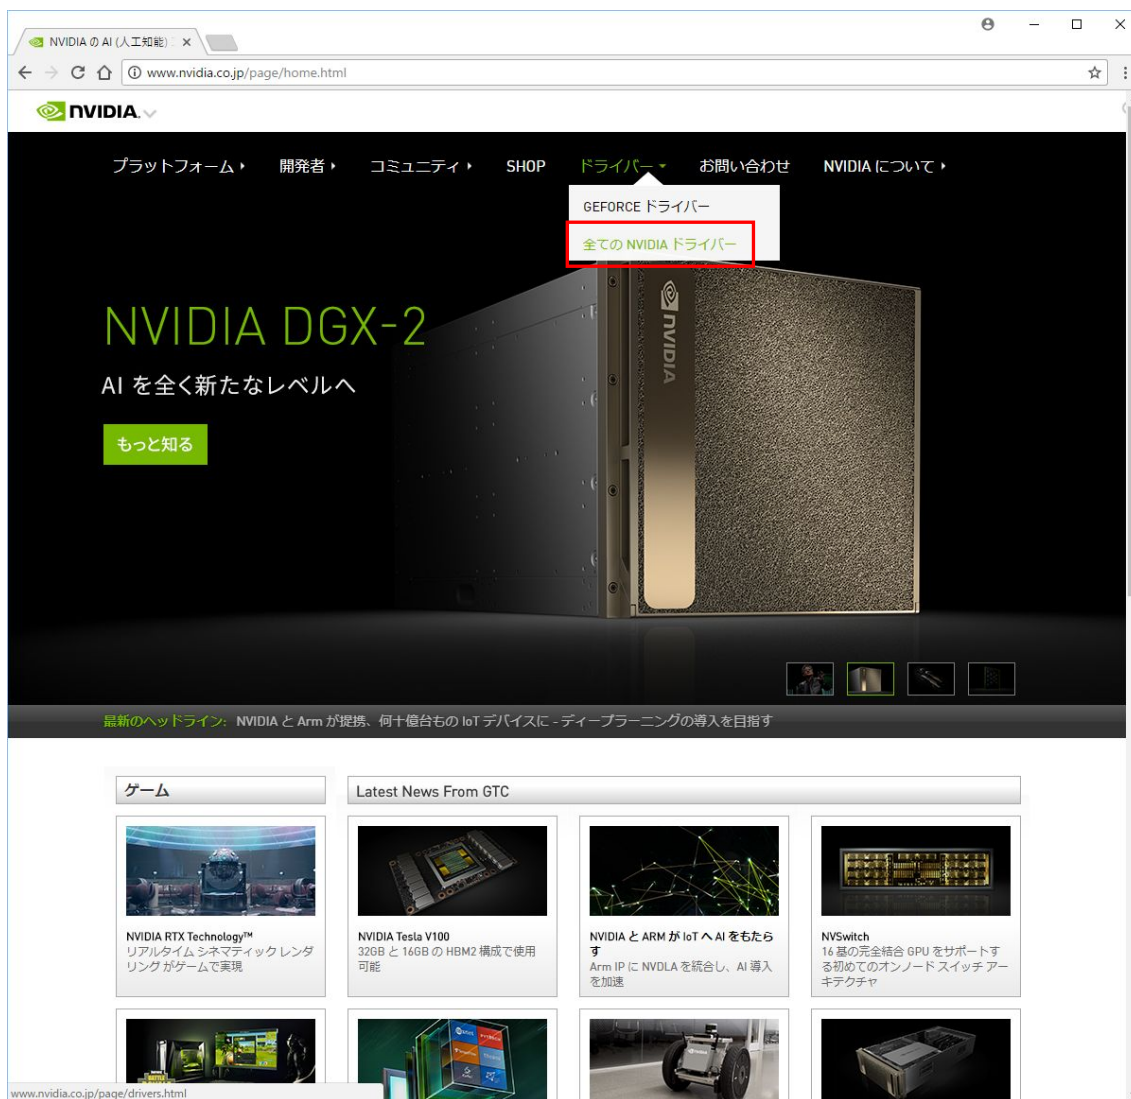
NVIDIA の AI (人工知能) ×

www.nvidia.co.jp/page/home.html

NVIDIA

プラットフォーム ▸ 開発者 ▸ コミュニティ ▸ SHOP ドライバー ▾ お問い合わせ NVIDIA について ▸

GEFORCE ドライバー

全ての NVIDIA ドライバー

NVIDIA DGX-2

AI を全く新たなレベルへ

もっと知る

NVIDIA

最新のヘッドライン: NVIDIA と Arm が提携、何十億台もの IoT デバイスに - ディープラーニングの導入を目指す

ゲーム

Latest News From GTC

NVIDIA RTX Technology™
リアルタイム シネマティック レンダリング がゲームで実現

NVIDIA Tesla V100
32GB と 16GB の HBM2 構成で使用可能

NVIDIA と ARM が IoT へ AI をもたらす
Arm IP に NVDLA を統合し、AI 導入を加速

NVSwitch
16 基の完全結合 GPU をサポートする初めてのオンノード スイッチ アーキテクチャ

www.nvidia.co.jp/page/drivers.html